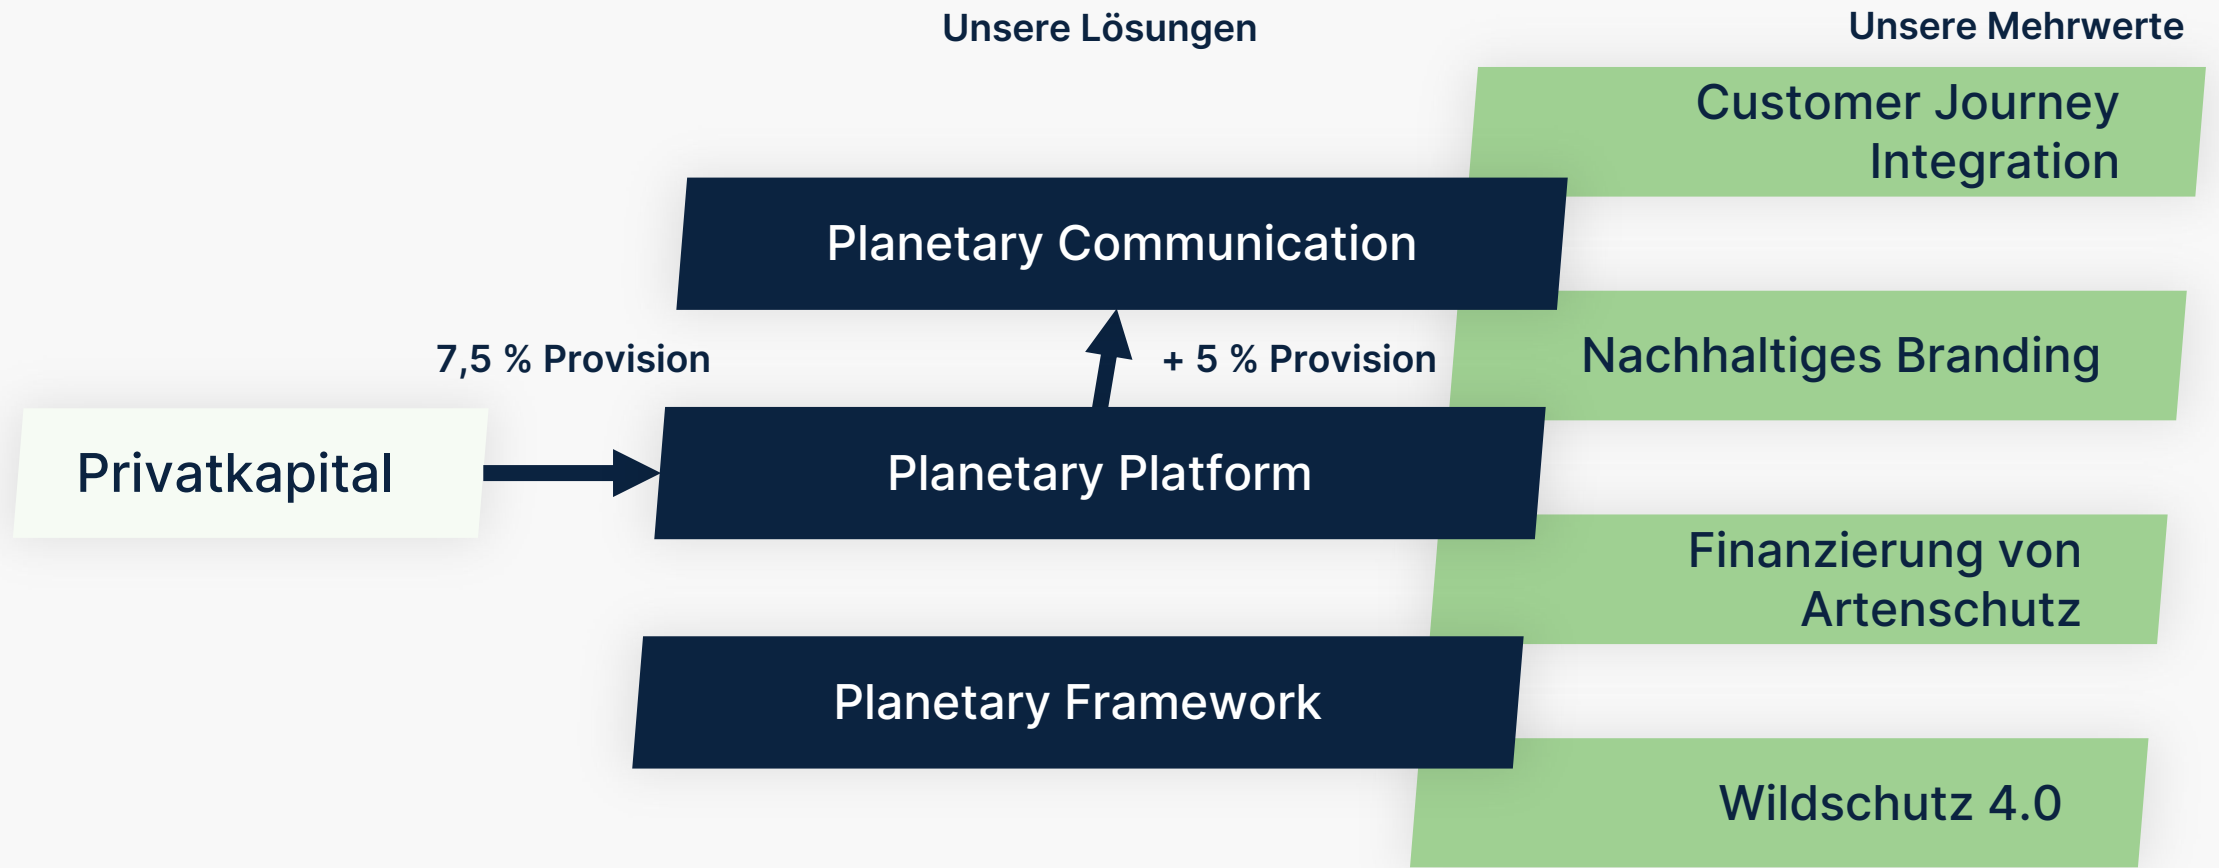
Unsere Lösungen

Unsere Mehrwerte

Customer Journey Integration

Planetary Communication

7,5 % Provision

+ 5 % Provision

Nachhaltiges Branding

Privatkapital

Planetary Platform

Finanzierung von Artenschutz

Planetary Framework

Wildschutz 4.0